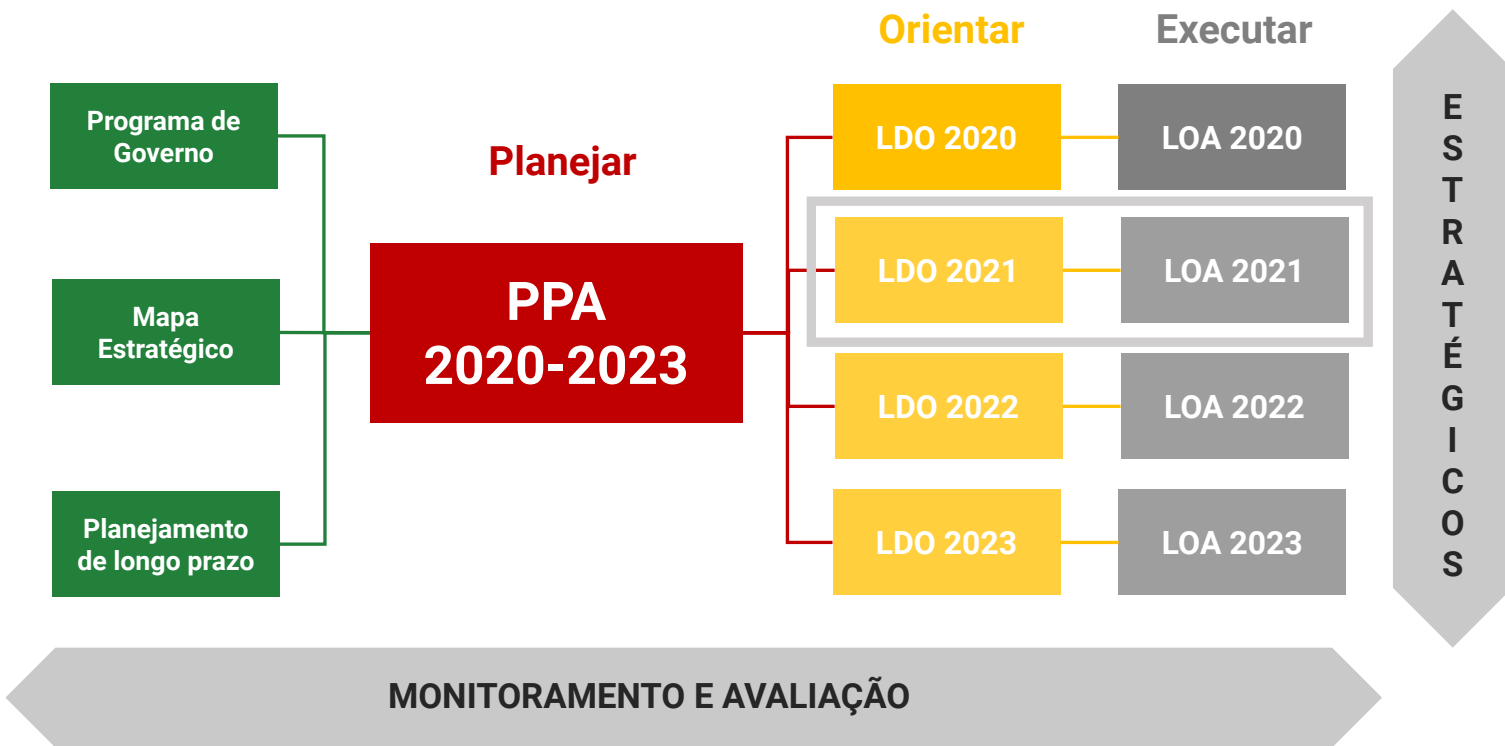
Programa de Governo

Mapa Estratégico

Planejamento de longo prazo

Planejar

PPA 2020-2023

Orientar

Executar

LDO 2020

LOA 2020

LDO 2021

LOA 2021

LDO 2022

LOA 2022

LDO 2023

LOA 2023

ESTRATÉGICOS

MONITORAMENTO E AVALIAÇÃO